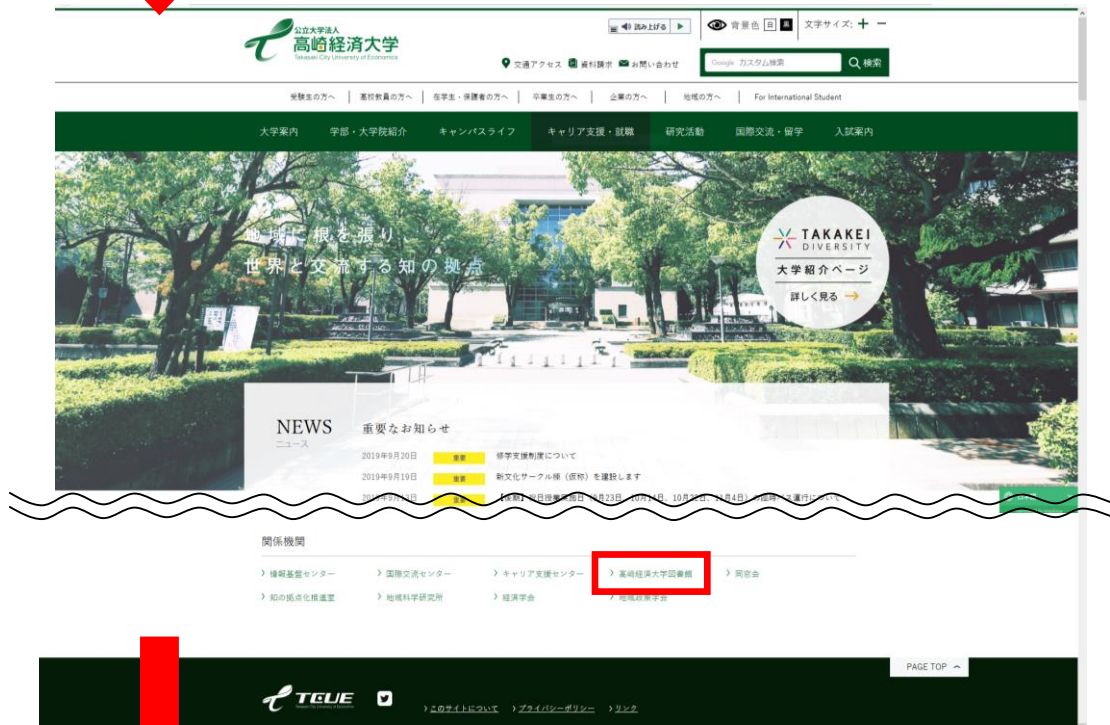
公立大学法人
高崎経済大学
Takasaki City University of Economics

読み上げる ▶ 背景色 白 黒 文字サイズ: + −

交通アクセス 資料請求 お問い合わせ

Google カスタム検索 検索

受験生の方へ | 高校教員の方へ | 在学生・保護者の方へ | 卒業生の方へ | 企業の方へ | 地域の方へ | For International Student

大学案内 学部・大学院紹介 キャンパスライフ キャリア支援・就職 研究活動 国際交流・留学 入試案内

地域に根を張り
世界と交流する知の拠点

TAKAKEI DIVERSITY
大学紹介ページ
詳しく見る →

NEWS
ニュース
重要なお知らせ

2019年9月20日 重要 修学支援制度について
2019年9月19日 重要 新文化サークル棟（仮称）を建設します
2019年9月13日 重要 【休講】祝日授業実施日（9月23日、10月14日、10月22日、11月4日）の臨時バス運行について

関係機関

› 情報基盤センター › 国際交流センター › キャリア支援センター › 高崎経済大学図書館 › 同窓会
› 知の拠点化推進室 › 地域科学研究所 › 経済学会 › 地域政策学会

PAGE TOP ^

TCUE
› このサイトについて › プライバシーポリシー › リンク